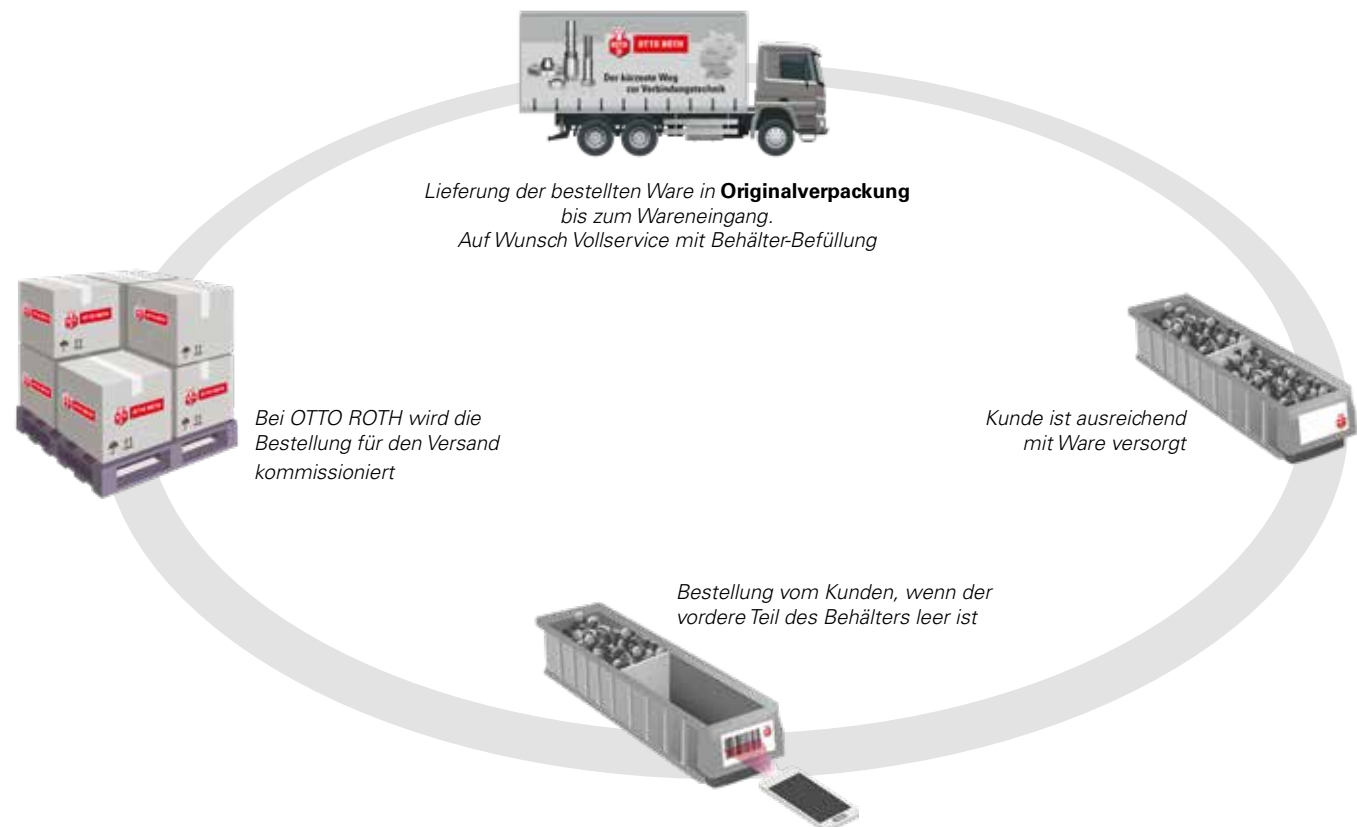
OTTO ROTH

Der kürzeste Weg zur Verbindungstechnik

Lieferung der bestellten Ware in **Originalverpackung** bis zum Wareneingang. Auf Wunsch Vollservice mit Behälter-Befüllung

OTTO ROTH

OTTO ROTH

OTTO ROTH

OTTO ROTH

Bei OTTO ROTH wird die Bestellung für den Versand kommissioniert

Kunde ist ausreichend mit Ware versorgt

Bestellung vom Kunden, wenn der vordere Teil des Behälters leer ist